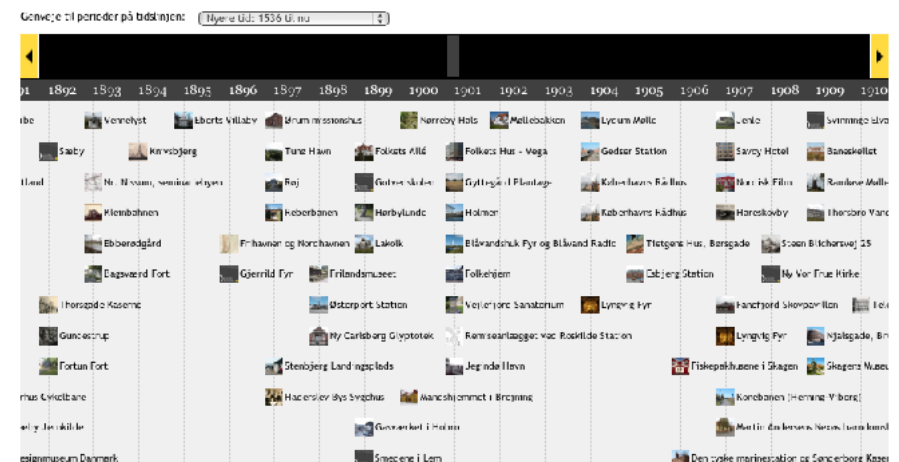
Genveje til perioder på tidslinjen: Nyere tid: 1536 til nu

91 1892 1893 1894 1895 1896 1897 1898 1899 1900 1901 1902 1903 1904 1905 1906 1907 1908 1909 1910

rbe
Vennelyst
Eberts Villaby
Brum missionshus
Nørrebro Halls
Møllebakken
Lyrum Mølle
Lenle
Svømmehallen

Saaby
Krimsbjerg
Tune Havn
Folkets Allé
Folkets Hus - Vega
Gedser Station
Savoy Hotel
Banekellet

Lund
Nr. Nissum, seminariebygn.
Bøj
Gotved skolen
Gyttegård Plantage
Københavns Rådhus
Nordisk Film
Rambøw Mølle

Klembahnen
Feberbanen
Hørbylunde
Holmen
Københavns Rådhus
Hareskovby
Thorsbro Vand

Ebberødgård
Frihavnen og Nordhavnen
Lakolk
Blåvandshuk Fyr og Blåvand Radio
Tietgens Hus, Bersgade
Steen Blichersvej 15

Bagsværd Fort
Gjerrild Fyr
Frilandsmuseet
Folkehjem
Esbjerg Station
Ny Ver Frue Kirke

Thorsgade Kaserne
Østerport Station
Vejlefjord Sanatorium
Lyngvig Fyr
Fanefjord Skovpavillon
Tele

Gundestrup
Ny Carlsberg Glyptotek
Remiseanlægget ved Roskilde Station
Lyngvig Fyr
Njalsgade, Br

Fortun Fort
Stenbjerg Landingsplads
Jegindø Havn
Fiskepakhusene i Skagen
Skagens Museum

rhus Cykelbane
Haderslev Bys Sygehus
Mandshjemmet i Bregning
Konebanen (Herning-Viborg)

ely Jernkilde
Gasværket i Holm
Martin Andersens Nexøs barndomshjem

esignmuseum Danmark
Smedene i Lem
Den tyske marinestation og Sønderborg Kaserne